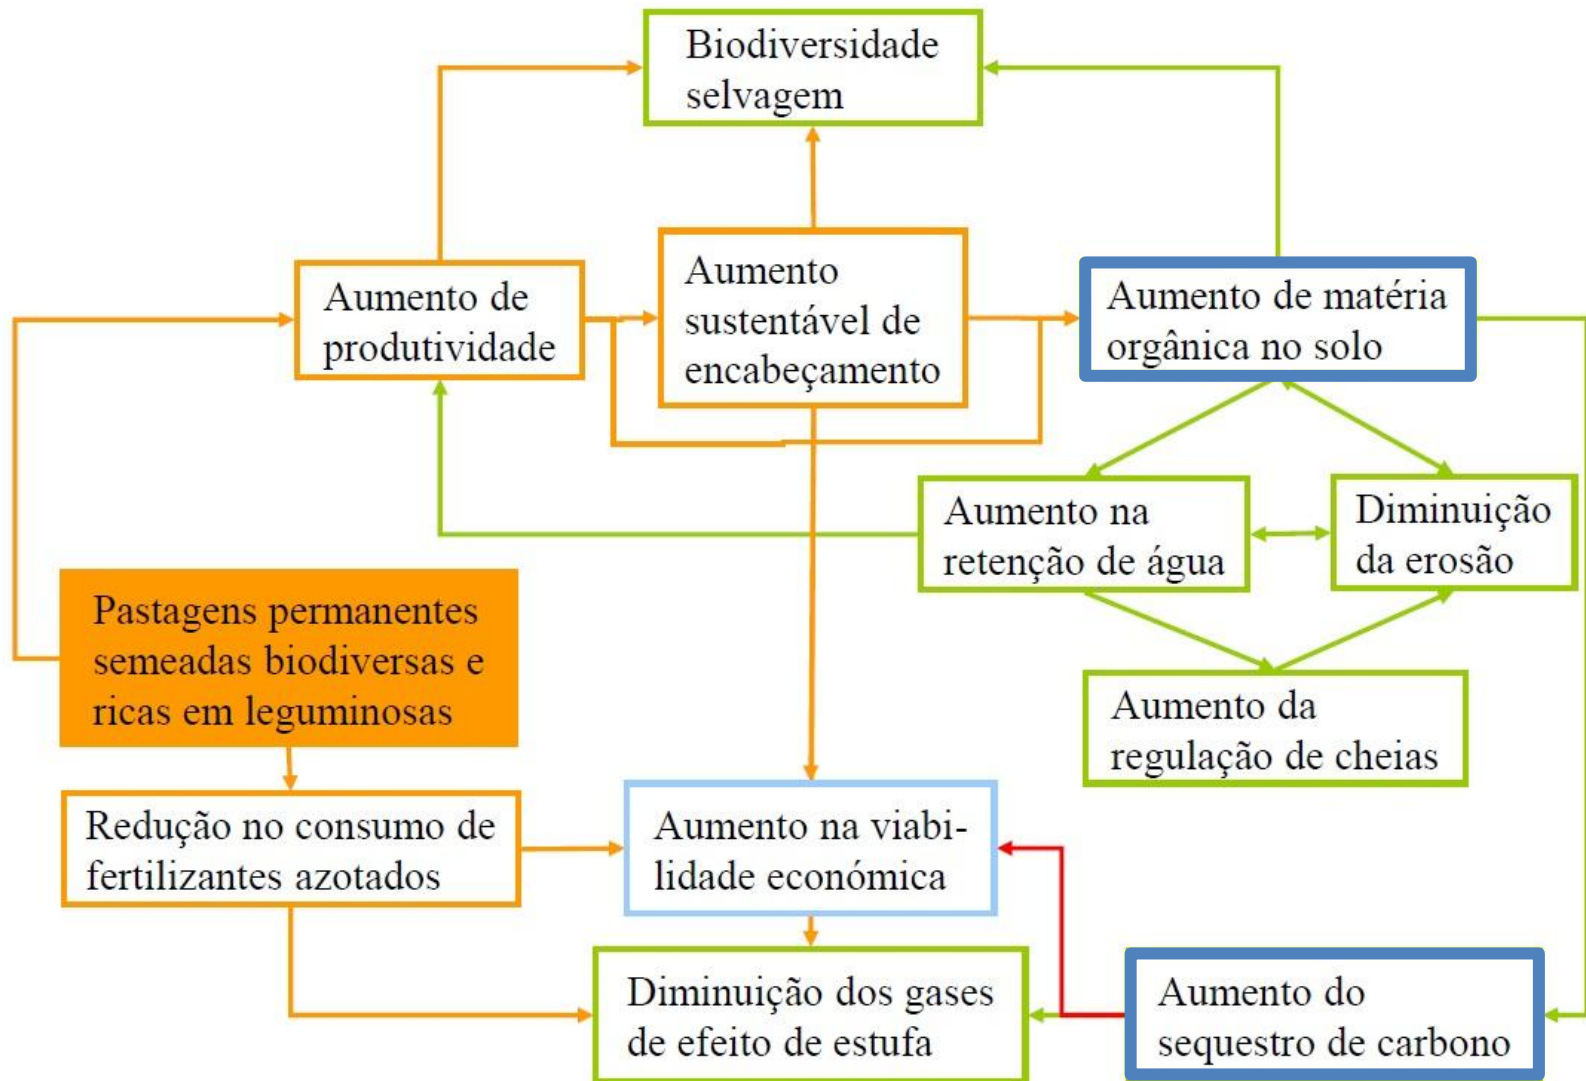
Biodiversidade selvagem

Aumento de produtividade

Aumento sustentável de encabeçamento

Aumento de matéria orgânica no solo

Aumento na retenção de água

Diminuição da erosão

Aumento da regulação de cheias

Pastagens permanentes semeadas biodiversas e ricas em leguminosas

Redução no consumo de fertilizantes azotados

Aumento na viabilidade económica

Diminuição dos gases de efeito de estufa

Aumento do sequestro de carbono